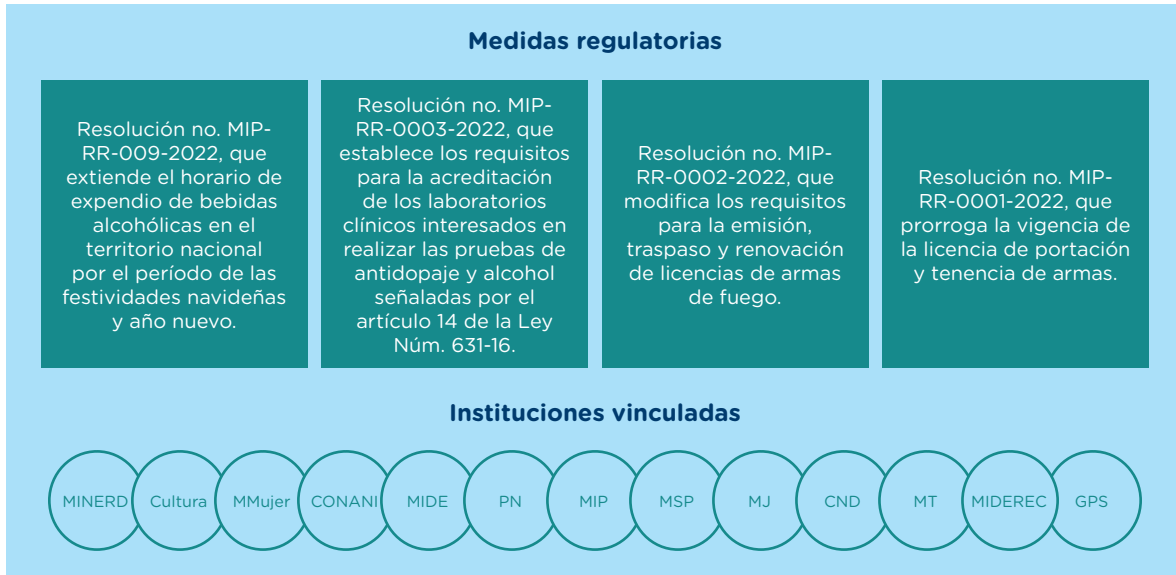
Medidas regulatorias

Resolución no. MIP-RR-009-2022, que extiende el horario de expendio de bebidas alcohólicas en el territorio nacional por el período de las festividades navideñas y año nuevo.

Resolución no. MIP-RR-0003-2022, que establece los requisitos para la acreditación de los laboratorios clínicos interesados en realizar las pruebas de antidopaje y alcohol señaladas por el artículo 14 de la Ley Núm. 631-16.

Resolución no. MIP-RR-0002-2022, que modifica los requisitos para la emisión, traspaso y renovación de licencias de armas de fuego.

Resolución no. MIP-RR-0001-2022, que prorroga la vigencia de la licencia de portación y tenencia de armas.

Instituciones vinculadas

MINERD Cultura MMujer CONANI MIDE PN MIP MSP MJ CND MT MIDEREC GPS